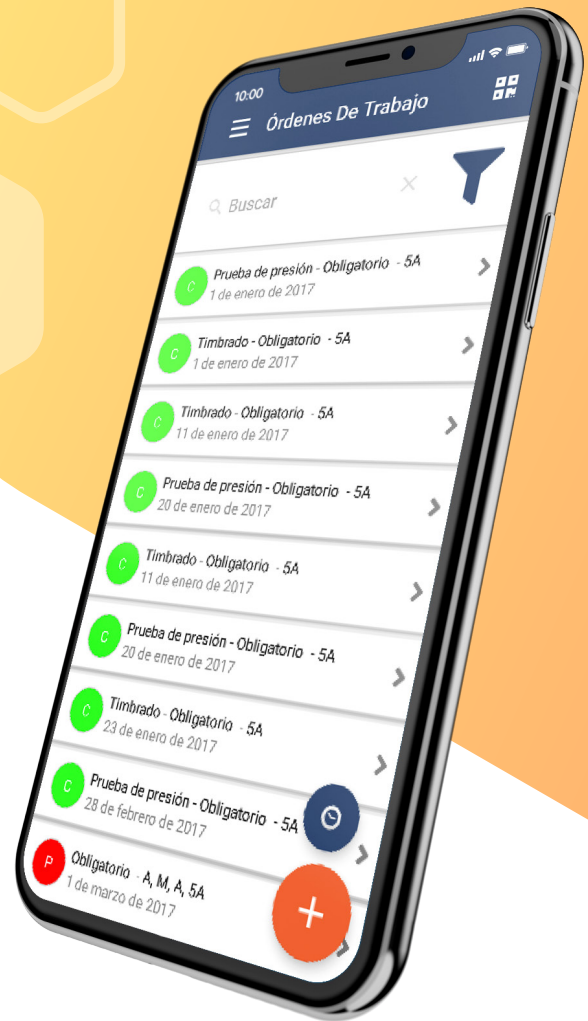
10:00

Órdenes De Trabajo

Buscar

C Prueba de presión - Obligatorio - 5A
1 de enero de 2017

C Timbrado - Obligatorio - 5A
1 de enero de 2017

C Timbrado - Obligatorio - 5A
11 de enero de 2017

C Prueba de presión - Obligatorio - 5A
20 de enero de 2017

C Timbrado - Obligatorio - 5A
11 de enero de 2017

C Prueba de presión - Obligatorio - 5A
20 de enero de 2017

C Timbrado - Obligatorio - 5A
23 de enero de 2017

C Prueba de presión - Obligatorio - 5A
28 de febrero de 2017

P Obligatorio - A, M, A, 5A
1 de marzo de 2017

+